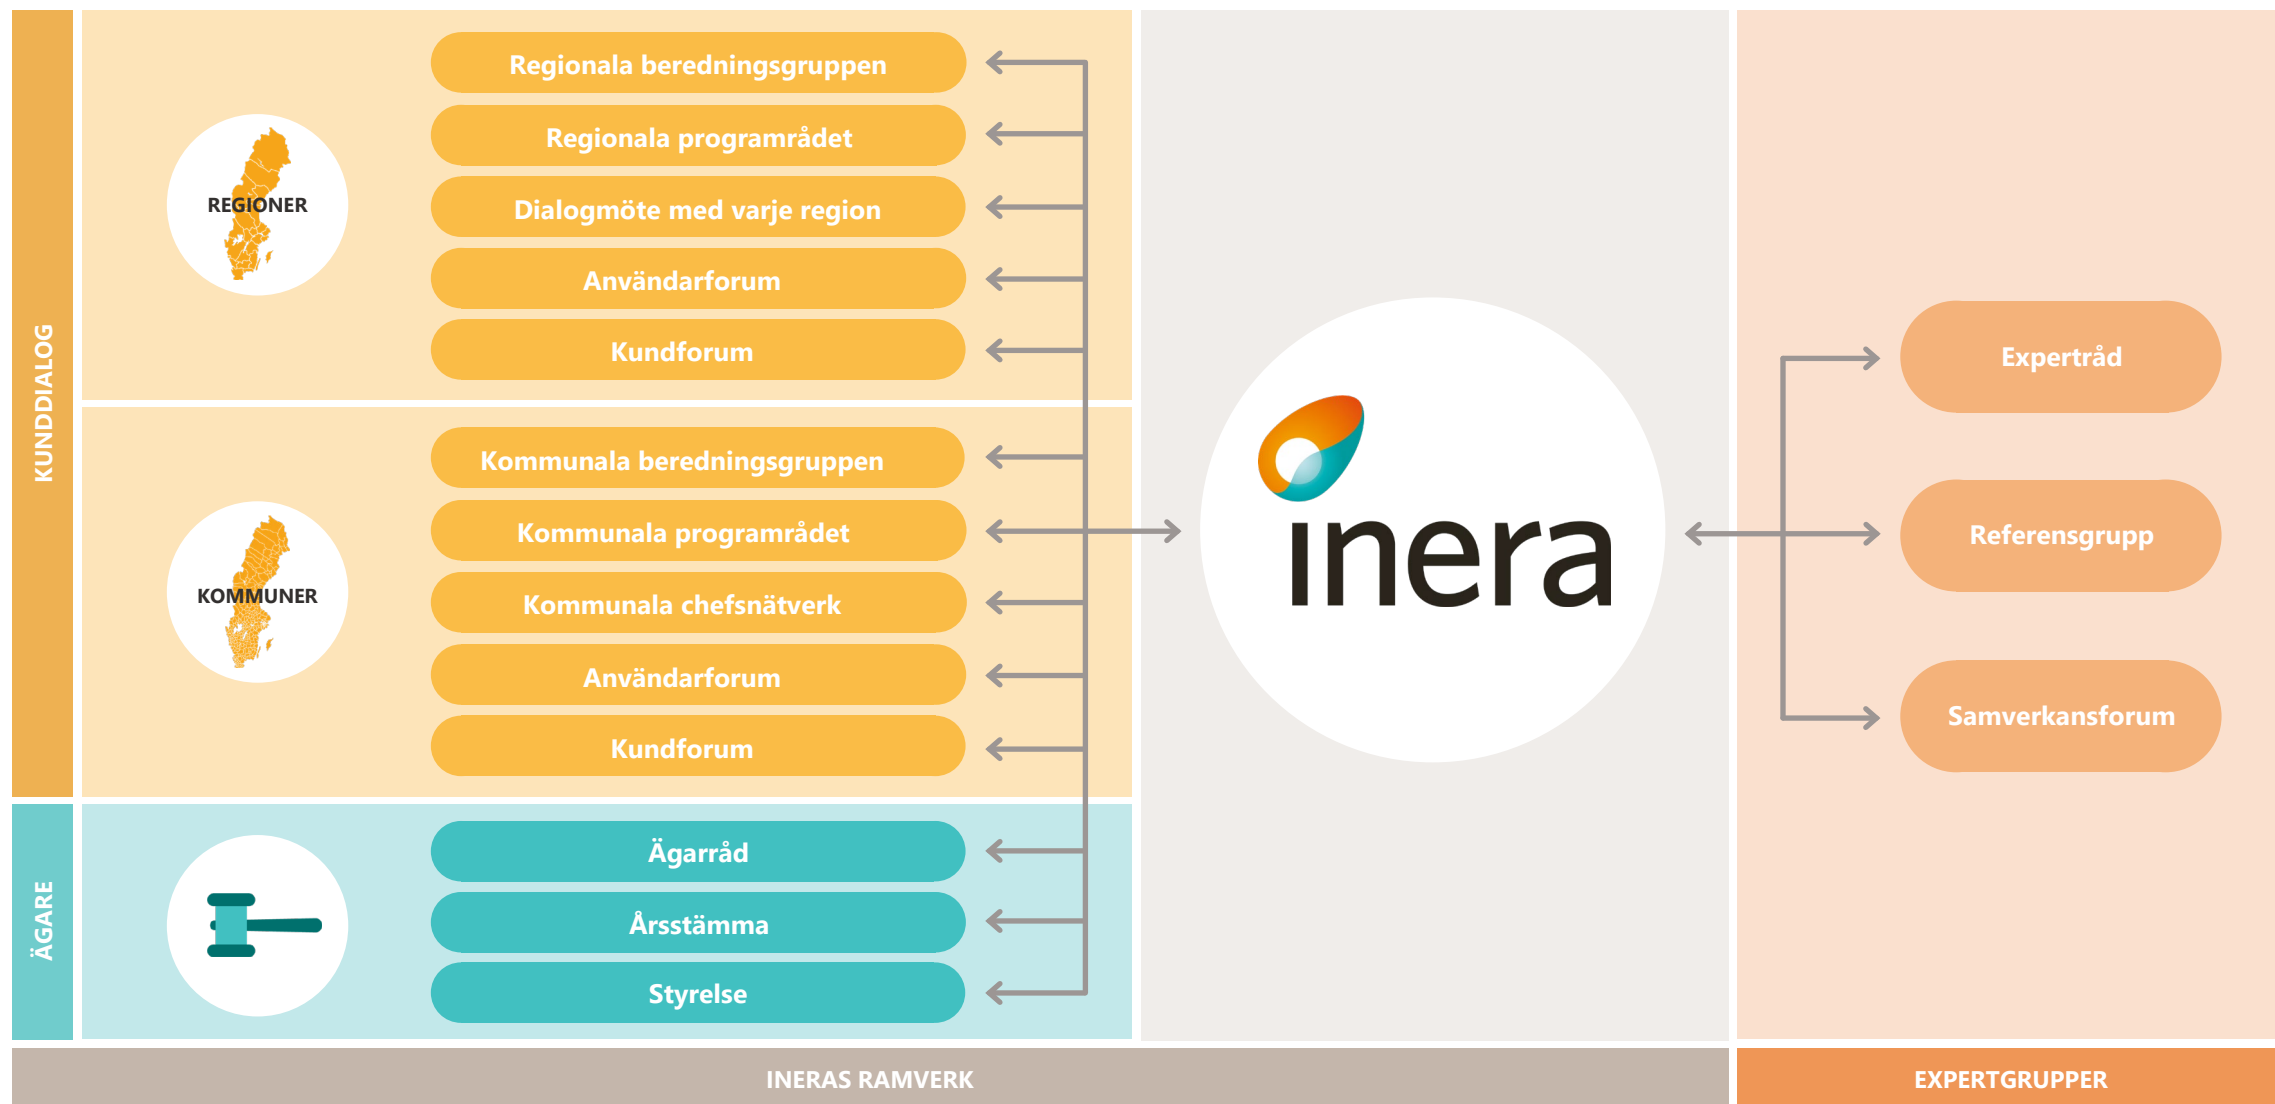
KUNDDIALOG

REGIONER

Regionala beredningsgruppen
Regionala programrådet
Dialogmöte med varje region
Användarforum
Kundforum

KOMMUNER

Kommunala beredningsgruppen
Kommunala programrådet
Kommunala chefsnätverk
Användarforum
Kundforum

ÄGARE

Ägarråd
Årsstämma
Styrelse

inera

Expertråd
Referensgrupp
Samverkansforum

INERAS RAMVERK

EXPERTGRUPPER